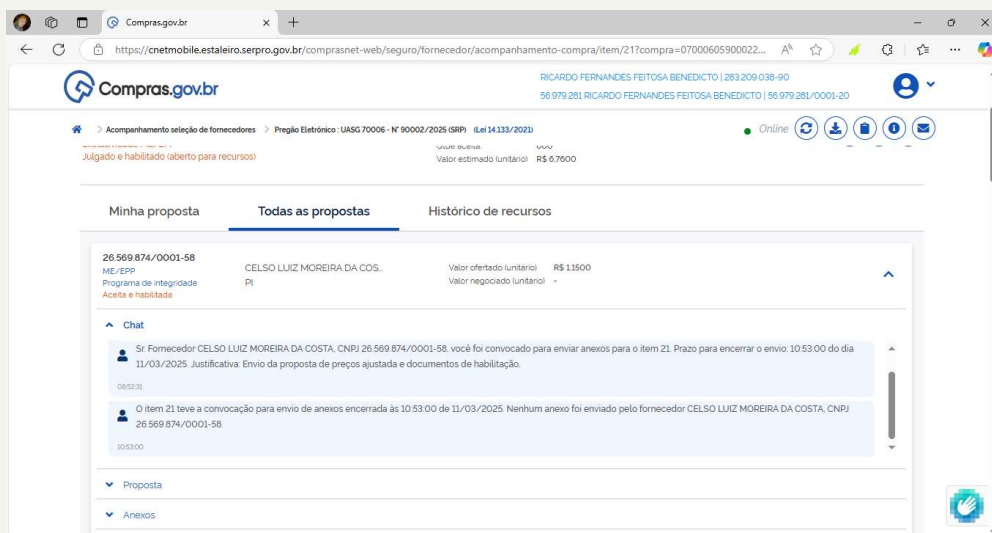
Compras.gov.br

https://cnetmobile.estaleiro.serpro.gov.br/comprasnet-web/seguro/fornecedor/acompanhamento-compra/item/21?compra=07000605900022...

Compras.gov.br

RICARDO FERNANDES FEITOSA BENEDICTO | 283.209.038-90
56.979.281 RICARDO FERNANDES FEITOSA BENEDICTO | 56.979.281/0001-20

Acompanhamento seleção de fornecedores > Pregão Eletrônico : UASG 70006 - Nº 90002/2025 (SRP) (Lei 14.133/2021)

Online

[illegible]
Julgado e habilitado (aberto para recursos)

Qtde aceita: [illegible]
Valor estimado (unitário) R$ 6,7600

Minha proposta | Todas as propostas | Histórico de recursos

26.569.874/0001-58
ME/EPP
Programa de integridade
Aceita e habilitada

CELSO LUIZ MOREIRA DA COS...
PI

Valor ofertado (unitário) R$ 1,1500
Valor negociado (unitário) -

Chat

Sr. Fornecedor CELSO LUIZ MOREIRA DA COSTA, CNPJ 26.569.874/0001-58, você foi convocado para enviar anexos para o item 21. Prazo para encerrar o envio: 10:53:00 do dia 11/03/2025. Justificativa: Envio da proposta de preços ajustada e documentos de habilitação.

08:52:31

O item 21 teve a convocação para envio de anexos encerrada às 10:53:00 de 11/03/2025. Nenhum anexo foi enviado pelo fornecedor CELSO LUIZ MOREIRA DA COSTA, CNPJ 26.569.874/0001-58.

10:53:00

Proposta

Anexos